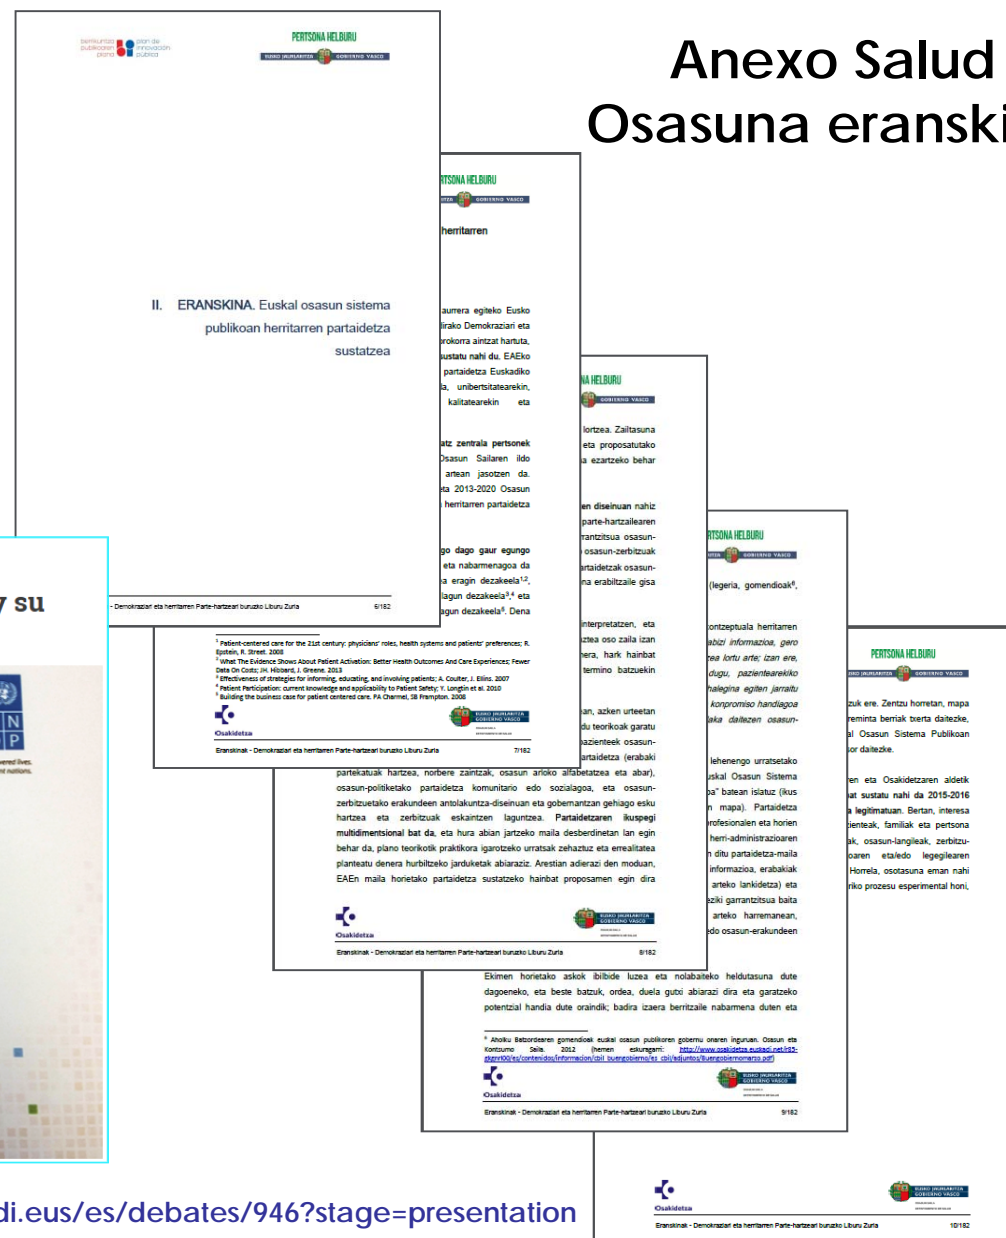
Anexo Salud
Osasuna eranski

gardentasun plan de innovación pública

PERTSONA HELBURU
EUSKO JAURLARITZA GOBIERNO VASCO

II. ERANSKINA. Euskal osasun sistema publikoan herritarren partaidetza sustatzea

Eranskinak - Demokraziari eta herritarren Parte-hartzeari buruzko Liburu Zuria 6/182

PERTSONA HELBURU

herritarren

aurrera egiteko Eusko lirako Demokraziari eta orokorra aintzat hartuta, sustatu nahi du. EAEko partaidetza Euskadiko la, unibertsitatearekin, kalitatearekin eta

atz zentrala pertsonek Osasun Sailaren ildo artean jasotzen da. ta 2013-2020 Osasun herritarren partaidetza

go dago gaur egungo eta nabarmenagoa da a eragin dezakeela$^{1,2}$, lagun dezakeela$^{3,4}$ eta agun dezakeela$^{5}$. Dena

$^{1}$ Patient-centered care for the 21st century: physicians' roles, health systems and patients' preferences; R. Epstein, R. Street. 2008
$^{2}$ What The Evidence Shows About Patient Activation: Better Health Outcomes And Care Experiences; Fewer Data On Costs; JH. Hibbard, J. Greene. 2013
$^{3}$ Effectiveness of strategies for informing, educating, and involving patients; A. Coulter, J. Ellins. 2007
$^{4}$ Patient Participation: current knowledge and applicability to Patient Safety; Y. Longtin et al. 2010
$^{5}$ Building the business case for patient centered care. PA Charmel, SB Frampton. 2008

Osakidetza

Eranskinak - Demokraziari eta herritarren Parte-hartzeari buruzko Liburu Zuria 7/182

NA HELBURU

lortzea. Zailtasuna eta proposatutako a ezartzeko behar

en diseinuan nahiz parte-hartzailearen rantzitsua osasun- osasun-zerbitzuak artaidetzak osasun- na erabiltzaile gisa

interpretatzen, eta tzea oso zaila izan era, hark hainbat termino batzuekin

an, azken urteetan du teorikoak garatu azienteek osasun- artaidetza (erabaki partekatuak hartzea, norbere zaintzak, osasun arloko alfabetatzea eta abar), osasun-politiketako partaidetza komunitario edo soziala​goa, eta osasun-zerbitzuetako erakundeen antolakuntza-diseinuan eta gobernantzan gehiago esku hartzea eta zerbitzuak eskaintzen laguntzea. Partaidetzaren ikuspegi multidimentsional bat da, eta hura abian jartzeko maila desberdinetan lan egin behar da, plano teorikotik praktikora igarotzeko urratsak zehaztuz eta errealitatea planteatu denera hurbiltzeko jarduketak abiaraziz. Arestian adierazi den moduan, EAEn maila horietako partaidetza sustatzeko hainbat proposamen egin dira

Osakidetza

Eranskinak - Demokraziari eta herritarren Parte-hartzeari buruzko Liburu Zuria 8/182

RTSONA HELBURU

(legeria, gomendioak$^{6}$,

ontzeptuala herritarren abizi informazioa, gero rea lortu arte; izan ere, dugu, pazientearekiko halegina egiten jarraitu konpromiso handiagoa aka dailezen osasun-

lehenengo urratsetako uskal Osasun Sistema oa" batean islatuz (ikus n mapa). Partaidetza rofesionalen eta horien herri-administrazioaren n ditu partaidetza-maila informazioa, erabakiak arteko lankidetza) eta eziki garrantzitsua baita arteko harremanean, do osasun-erakundeen

Ekimen horietako askok ibilbide luzea eta nolabaiteko heldutasuna dute dagoeneko, eta beste batzuk, ordea, duela gutxi abiarazi dira eta garatzeko potentzial handia dute oraindik; badira izaera berritzaile nabarmena duten eta

$^{6}$ Aholku Batzordearen gomendioak euskal osasun publikoren gobernu onaren inguruan. Osasun eta Kontsumo Saila. 2012 (hemen eskuragarri: http://www.osakidetza.euskadi.net/r85-pkgnrl00/es/contenidos/informacion/cbil_buengobierno/es_cbil/adjuntos/Buengobiernomarzo.pdf)

Osakidetza

Eranskinak - Demokraziari eta herritarren Parte-hartzeari buruzko Liburu Zuria 9/182

PERTSONA HELBURU

zuk ere. Zentzu horretan, mapa reminta berriak txerta daitezke, al Osasun Sistema Publikoan sor daitezke.

en eta Osakidetzaren aldetik at sustatu nahi da 2015-2016 a legitimatuan. Bertan, interesa ienteak, familiak eta pertsona ak, osasun-langileak, zerbitzu- oaren eta/edo legegilearen Horrela, osotasuna eman nahi riko prozesu esperimental honi,

Osakidetza

Eranskinak - Demokraziari eta herritarren Parte-hartzeari buruzko Liburu Zuria 10/182

y su

N P

ered lives. nt nations.

di.eus/es/debates/946?stage=presentation